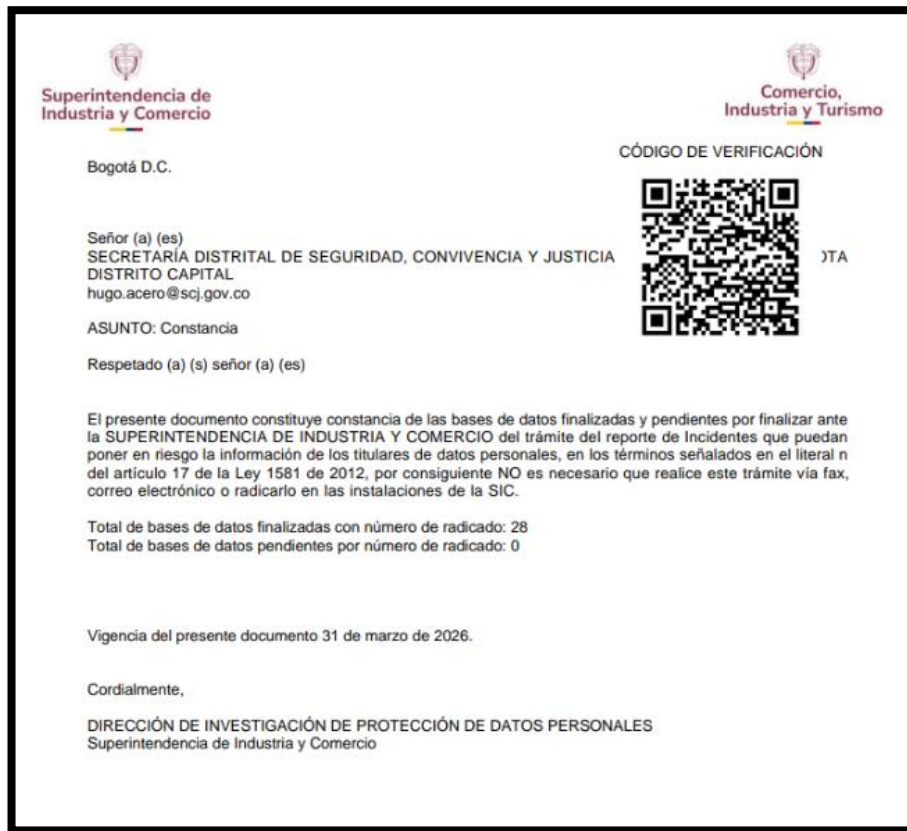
Superintendencia de Industria y Comercio

Comercio, Industria y Turismo

CÓDIGO DE VERIFICACIÓN

Bogotá D.C.

Señor (a) (es)
SECRETARÍA DISTRITAL DE SEGURIDAD, CONVIVENCIA Y JUSTICIA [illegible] )TA
DISTRITO CAPITAL
hugo.acero@scj.gov.co

ASUNTO: Constancia

Respetado (a) (s) señor (a) (es)

El presente documento constituye constancia de las bases de datos finalizadas y pendientes por finalizar ante la SUPERINTENDENCIA DE INDUSTRIA Y COMERCIO del trámite del reporte de Incidentes que puedan poner en riesgo la información de los titulares de datos personales, en los términos señalados en el literal n del artículo 17 de la Ley 1581 de 2012, por consiguiente NO es necesario que realice este trámite vía fax, correo electrónico o radicarlo en las instalaciones de la SIC.

Total de bases de datos finalizadas con número de radicado: 28
Total de bases de datos pendientes por número de radicado: 0

Vigencia del presente documento 31 de marzo de 2026.

Cordialmente,

DIRECCIÓN DE INVESTIGACIÓN DE PROTECCIÓN DE DATOS PERSONALES
Superintendencia de Industria y Comercio